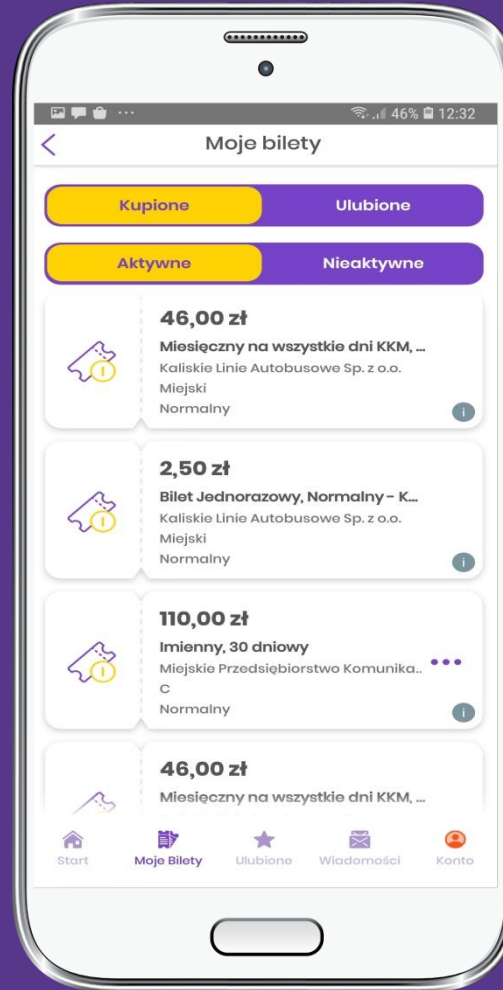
46% 12:32

Moje bilety

Kupione | Ulubione

Aktywne | Nieaktywne

46,00 zł
Miesięczny na wszystkie dni KKM, ...
Kaliskie Linie Autobusowe Sp. z o.o.
Miejski
Normalny

2,50 zł
Bilet Jednorazowy, Normalny - K...
Kaliskie Linie Autobusowe Sp. z o.o.
Miejski
Normalny

110,00 zł
Imienny, 30 dniowy
Miejskie Przedsiębiorstwo Komunika...
C
Normalny

46,00 zł
Miesięczny na wszystkie dni KKM, ...

Start | Moje Bilety | Ulubione | Wiadomości | Konto